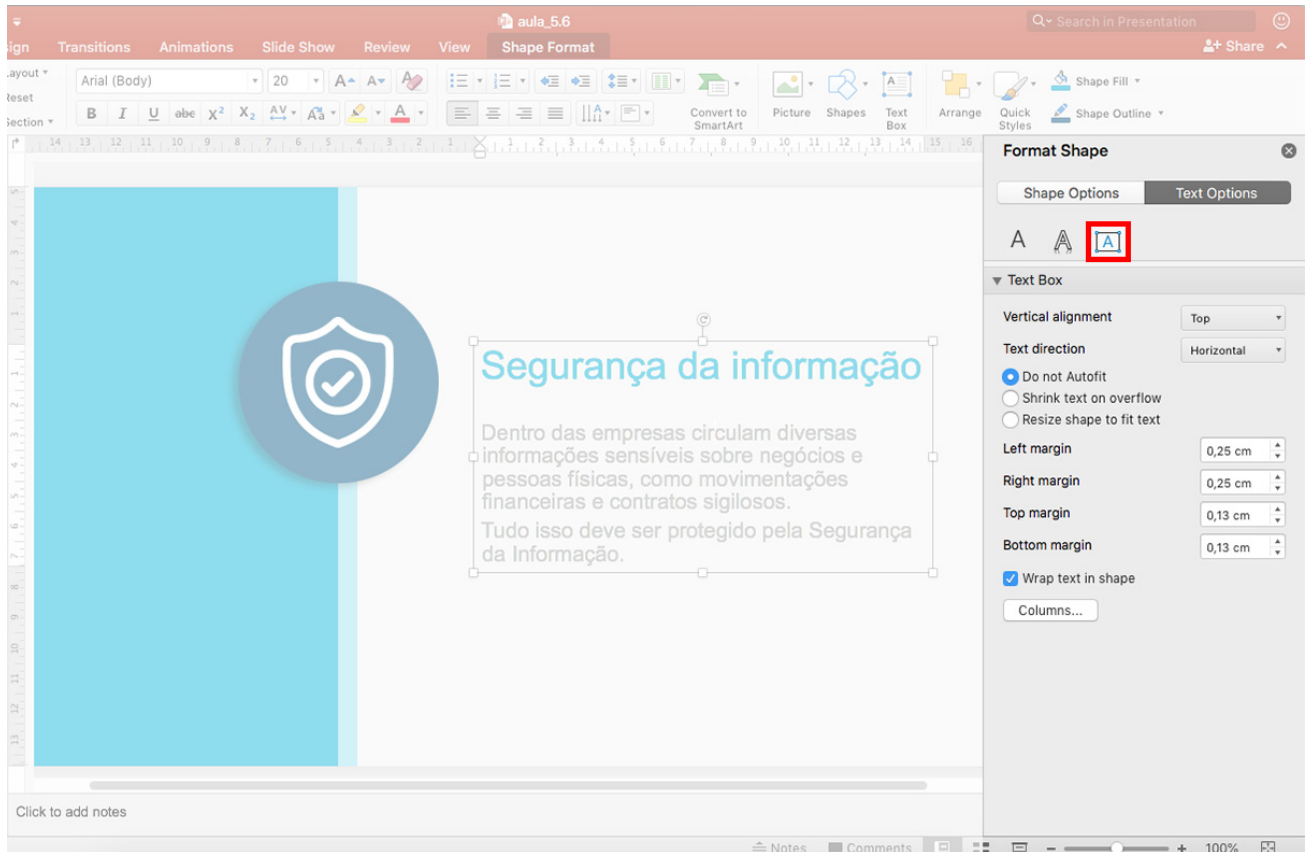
aula_5.6

Search in Presentation

sign Transitions Animations Slide Show Review View Shape Format

Share

Layout
Reset
Section

Arial (Body) 20

B I U abe $X^2$ $X_2$ AV Aa A

Convert to SmartArt

Picture Shapes Text Box

Arrange Quick Styles

Shape Fill
Shape Outline

Format Shape

Shape Options Text Options

A A A

Text Box

Vertical alignment Top

Text direction Horizontal

Do not Autofit

Shrink text on overflow

Resize shape to fit text

Left margin 0,25 cm

Right margin 0,25 cm

Top margin 0,13 cm

Bottom margin 0,13 cm

Wrap text in shape

Columns...

Segurança da informação

Dentro das empresas circulam diversas informações sensíveis sobre negócios e pessoas físicas, como movimentações financeiras e contratos sigilosos.

Tudo isso deve ser protegido pela Segurança da Informação.

Click to add notes

Notes Comments 100%